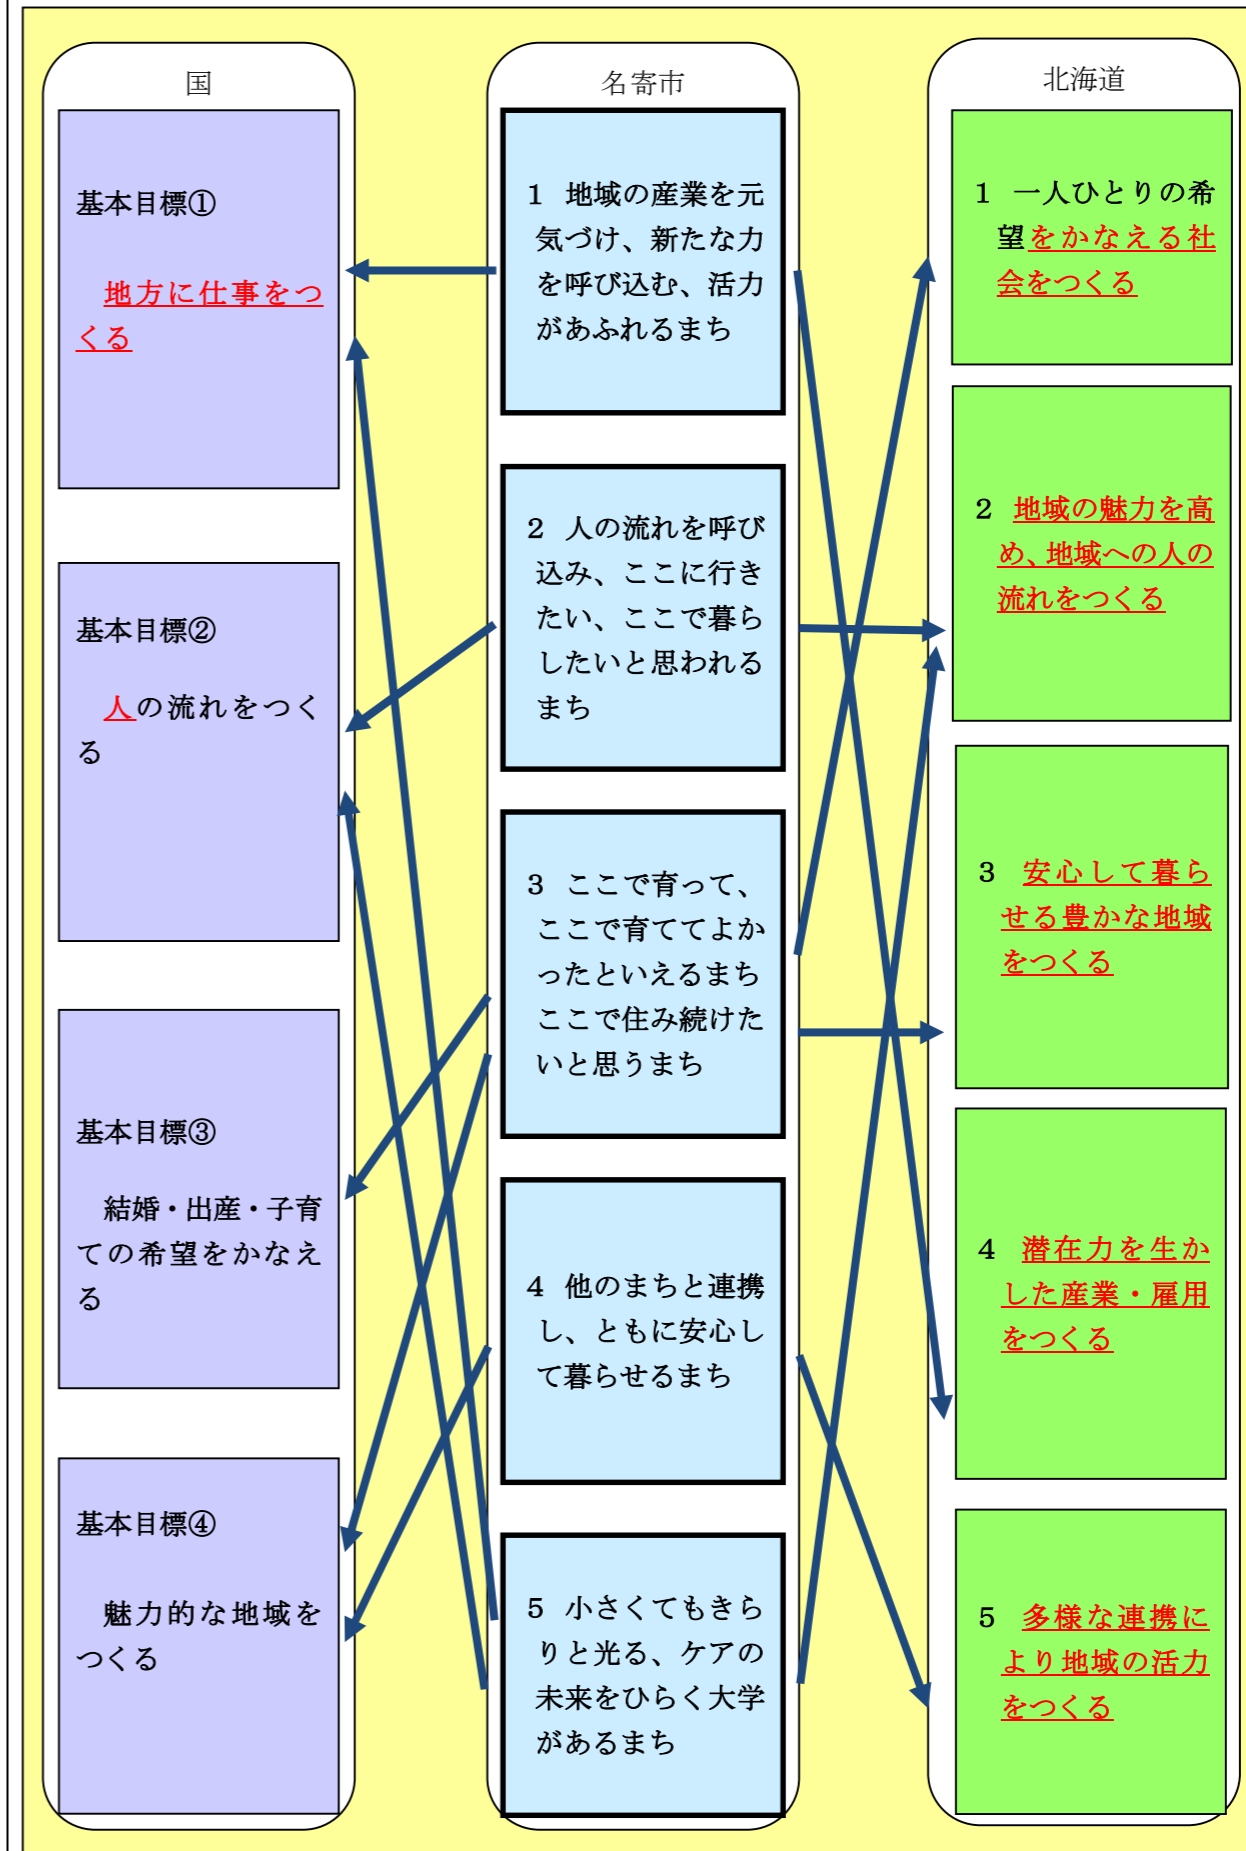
国

基本目標①

地方に仕事をつくる

基本目標②

人の流れをつくる

基本目標③

結婚・出産・子育ての希望をかなえる

基本目標④

魅力的な地域をつくる

名寄市

1 地域の産業を元気づけ、新たな力を呼び込む、活力があふれるまち

2 人の流れを呼び込み、ここに行きたい、ここで暮らしたいと思われるまち

3 ここで育って、ここで育ててよかったといえるまち ここで住み続けたいと思うまち

4 他のまちと連携し、ともに安心して暮らせるまち

5 小さくてもきらりと光る、ケアの未来をひらく大学があるまち

北海道

1 一人ひとりの希望をかなえる社会をつくる

2 地域の魅力を高め、地域への人の流れをつくる

3 安心して暮らせる豊かな地域をつくる

4 潜在力を生かした産業・雇用をつくる

5 多様な連携により地域の活力をつくる